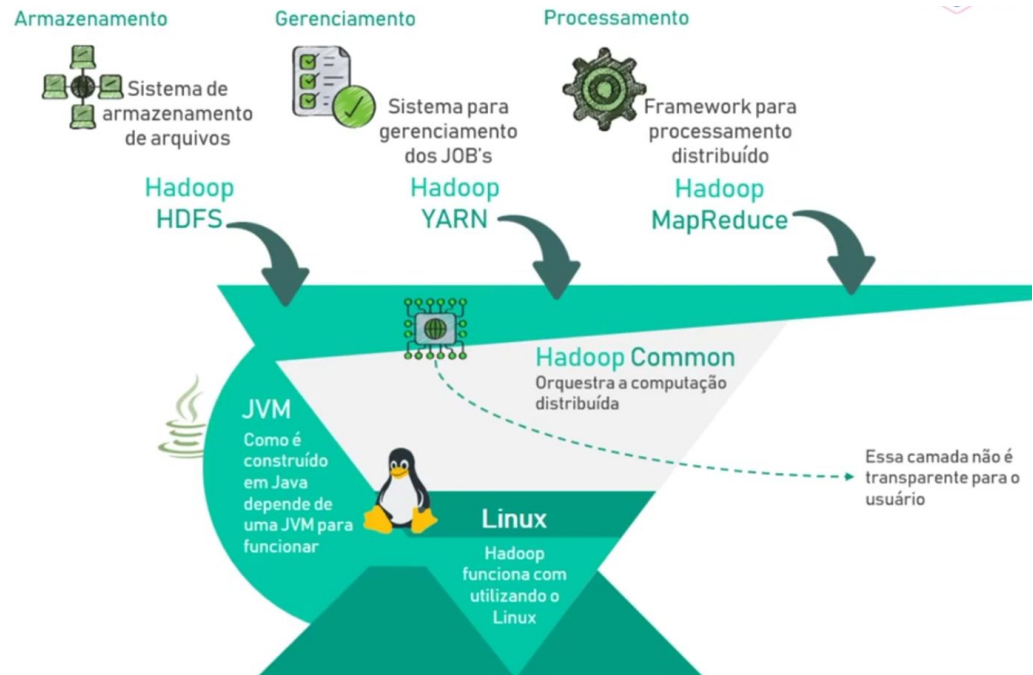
Armazenamento

Sistema de armazenamento de arquivos

Hadoop HDFS

Gerenciamento

Sistema para gerenciamento dos JOB's

Hadoop YARN

Processamento

Framework para processamento distribuído

Hadoop MapReduce

Hadoop Common

Orquestra a computação distribuída

Essa camada não é transparente para o usuário

JVM

Como é construído em Java depende de uma JVM para funcionar

Linux

Hadoop funciona com utilizando o Linux